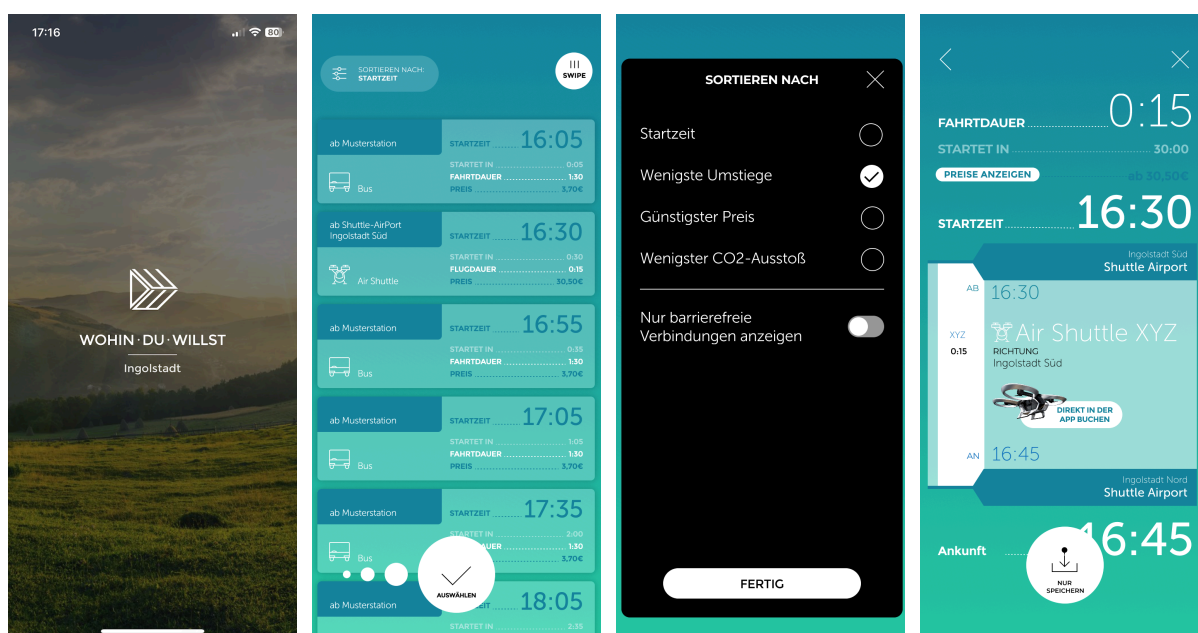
17:16

80

WOHIN · DU · WILLST

Ingolstadt

SORTIEREN NACH:
STARTZEIT

SWIPE

ab Musterstation
Bus
STARTZEIT 16:05
STARTET IN 0:05
FAHRTDAUER 1:30
PREIS 3,70€

ab Shuttle-AirPort Ingolstadt Süd
Air Shuttle
STARTZEIT 16:30
STARTET IN 0:30
FLUGDAUER 0:15
PREIS 30,50€

ab Musterstation
Bus
STARTZEIT 16:55
STARTET IN 0:35
FAHRTDAUER 1:30
PREIS 3,70€

ab Musterstation
Bus
STARTZEIT 17:05
STARTET IN 1:05
FAHRTDAUER 1:30
PREIS 3,70€

ab Musterstation
Bus
STARTZEIT 17:35
STARTET IN 2:00
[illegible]AUER 1:30
3,70€

AUSWÄHLEN

ab Musterstation
STARTZEIT 18:05
STARTET IN 2:35

SORTIEREN NACH

Startzeit
Wenigste Umstiege
Günstigster Preis
Wenigster CO2-Ausstoß

Nur barrierefreie Verbindungen anzeigen

FERTIG

FAHRTDAUER 0:15
STARTET IN 30:00
PREISE ANZEIGEN
ab 30,50€
STARTZEIT 16:30

Ingolstadt Süd
Shuttle Airport

AB 16:30
XYZ
0:15
Air Shuttle XYZ
RICHTUNG
Ingolstadt Süd
DIREKT IN DER APP BUCHEN
AN 16:45

Ingolstadt Nord
Shuttle Airport

Ankunft 16:45

NUR SPEICHERN